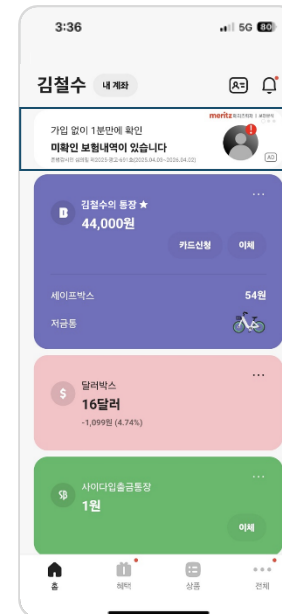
3:36

5G 80

김철수 내 계좌

가입 없이 1분만에 확인
미확인 보험내역이 있습니다
meritz 화재

AD

김철수의 통장 ★
44,000원
카드신청 이체

세이프박스 54원
저금통

달러박스
16달러
-1,099원 (4.74%)

사이다입출금통장
1원
이체

홈 혜택 상품 전체